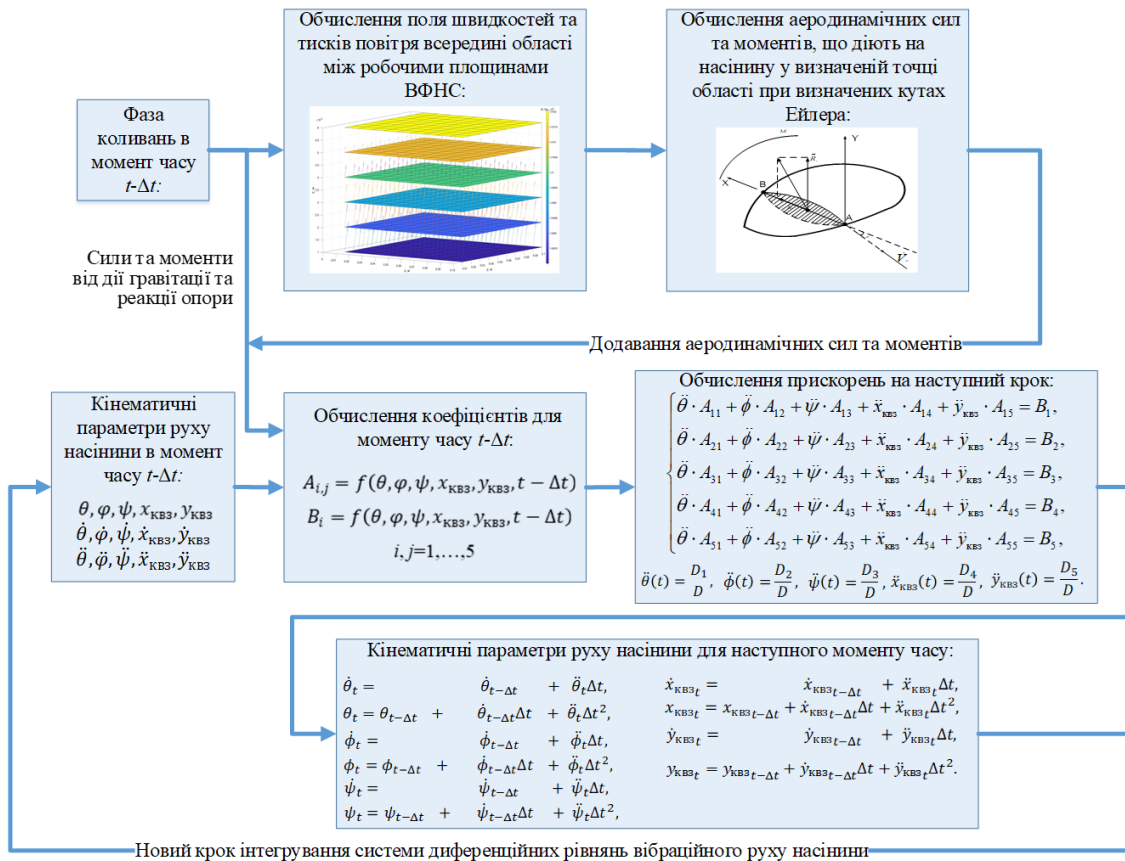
Фаза коливань в момент часу $t$-$\Delta t$:

Обчислення поля швидкостей та тисків повітря всередині області між робочими площинами ВФНС:

Обчислення аеродинамічних сил та моментів, що діють на насінину у визначеній точці області при визначених кутах Ейлера:

X

B

Y

A

V

Сили та моменти від дії гравітації та реакції опори

Додавання аеродинамічних сил та моментів

Кінематичні параметри руху насінини в момент часу $t$-$\Delta t$:

$\theta, \varphi, \psi, x_{\text{КВЗ}}, y_{\text{КВЗ}}$
$\dot{\theta}, \dot{\varphi}, \dot{\psi}, \dot{x}_{\text{КВЗ}}, \dot{y}_{\text{КВЗ}}$
$\ddot{\theta}, \ddot{\varphi}, \ddot{\psi}, \ddot{x}_{\text{КВЗ}}, \ddot{y}_{\text{КВЗ}}$

Обчислення коефіцієнтів для моменту часу $t$-$\Delta t$:

$A_{i,j} = f(\theta, \varphi, \psi, x_{\text{КВЗ}}, y_{\text{КВЗ}}, t - \Delta t)$
$B_i = f(\theta, \varphi, \psi, x_{\text{КВЗ}}, y_{\text{КВЗ}}, t - \Delta t)$
$i, j$=1,…,5

Обчислення прискорень на наступний крок:

$\begin{cases} \ddot{\theta} \cdot A_{11} + \ddot{\phi} \cdot A_{12} + \ddot{\psi} \cdot A_{13} + \ddot{x}_{\text{квз}} \cdot A_{14} + \ddot{y}_{\text{квз}} \cdot A_{15} = B_1, \\ \ddot{\theta} \cdot A_{21} + \ddot{\phi} \cdot A_{22} + \ddot{\psi} \cdot A_{23} + \ddot{x}_{\text{квз}} \cdot A_{24} + \ddot{y}_{\text{квз}} \cdot A_{25} = B_2, \\ \ddot{\theta} \cdot A_{31} + \ddot{\phi} \cdot A_{32} + \ddot{\psi} \cdot A_{33} + \ddot{x}_{\text{квз}} \cdot A_{34} + \ddot{y}_{\text{квз}} \cdot A_{35} = B_3, \\ \ddot{\theta} \cdot A_{41} + \ddot{\phi} \cdot A_{42} + \ddot{\psi} \cdot A_{43} + \ddot{x}_{\text{квз}} \cdot A_{44} + \ddot{y}_{\text{квз}} \cdot A_{45} = B_4, \\ \ddot{\theta} \cdot A_{51} + \ddot{\phi} \cdot A_{52} + \ddot{\psi} \cdot A_{53} + \ddot{x}_{\text{квз}} \cdot A_{54} + \ddot{y}_{\text{квз}} \cdot A_{55} = B_5, \end{cases}$

$\ddot{\theta}(t) = \frac{D_1}{D}$, $\ddot{\varphi}(t) = \frac{D_2}{D}$, $\ddot{\psi}(t) = \frac{D_3}{D}$, $\ddot{x}_{\text{квз}}(t) = \frac{D_4}{D}$, $\ddot{y}_{\text{КВЗ}}(t) = \frac{D_5}{D}$.

Кінематичні параметри руху насінини для наступного моменту часу:

$\dot{\theta}_t = \dot{\theta}_{t-\Delta t} + \ddot{\theta}_t \Delta t,$
$\theta_t = \theta_{t-\Delta t} + \dot{\theta}_{t-\Delta t}\Delta t + \ddot{\theta}_t \Delta t^2,$
$\dot{\phi}_t = \dot{\phi}_{t-\Delta t} + \ddot{\phi}_t \Delta t,$
$\phi_t = \phi_{t-\Delta t} + \dot{\phi}_{t-\Delta t}\Delta t + \ddot{\phi}_t \Delta t^2,$
$\dot{\psi}_t = \dot{\psi}_{t-\Delta t} + \ddot{\psi}_t \Delta t,$
$\psi_t = \psi_{t-\Delta t} + \dot{\psi}_{t-\Delta t}\Delta t + \ddot{\psi}_t \Delta t^2,$

$\dot{x}_{\text{КВЗ}_t} = \dot{x}_{\text{КВЗ}_{t-\Delta t}} + \ddot{x}_{\text{КВЗ}_t}\Delta t,$
$x_{\text{КВЗ}_t} = x_{\text{КВЗ}_{t-\Delta t}} + \dot{x}_{\text{КВЗ}_{t-\Delta t}}\Delta t + \ddot{x}_{\text{КВЗ}_t}\Delta t^2,$
$\dot{y}_{\text{КВЗ}_t} = \dot{y}_{\text{КВЗ}_{t-\Delta t}} + \ddot{y}_{\text{КВЗ}_t}\Delta t,$
$y_{\text{КВЗ}_t} = y_{\text{КВЗ}_{t-\Delta t}} + \dot{y}_{\text{КВЗ}_{t-\Delta t}}\Delta t + \ddot{y}_{\text{КВЗ}_t}\Delta t^2.$

Новий крок інтегрування системи диференційних рівнянь вібраційного руху насінини